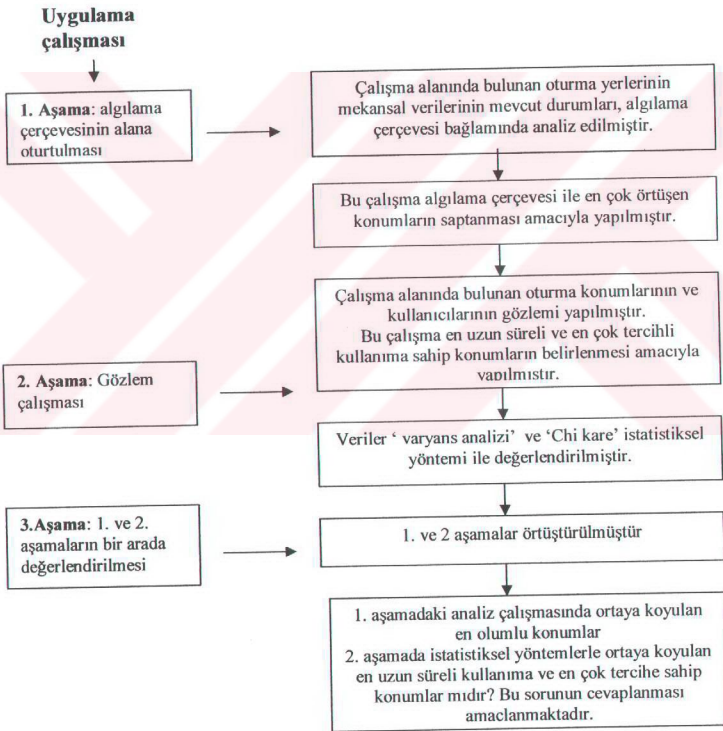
Uygulama çalışması

1. Aşama: algılama çerçevesinin alana oturtulması

Çalışma alanında bulunan oturma yerlerinin mekansal verilerinin mevcut durumları, algılama çerçevesi bağlamında analiz edilmiştir.

Bu çalışma algılama çerçevesi ile en çok örtüşen konumların saptanması amacıyla yapılmıştır.

Çalışma alanında bulunan oturma konumlarının ve kullanıcılarının gözlemi yapılmıştır.
Bu çalışma en uzun süreli ve en çok tercihli kullanıma sahip konumların belirlenmesi amacıyla yapılmıştır.

2. Aşama: Gözlem çalışması

Veriler ' varyans analizi' ve 'Chi kare' istatistiksel yöntemi ile değerlendirilmiştir.

3.Aşama: 1. ve 2. aşamaların bir arada değerlendirilmesi

1. ve 2 aşamalar örtüştürülmüştür

1. aşamadaki analiz çalışmasında ortaya koyulan en olumlu konumlar
2. aşamada istatistiksel yöntemlerle ortaya koyulan en uzun süreli kullanıma ve en çok tercihe sahip konumlar mıdır? Bu sorunun cevaplanması amaclanmaktadır.